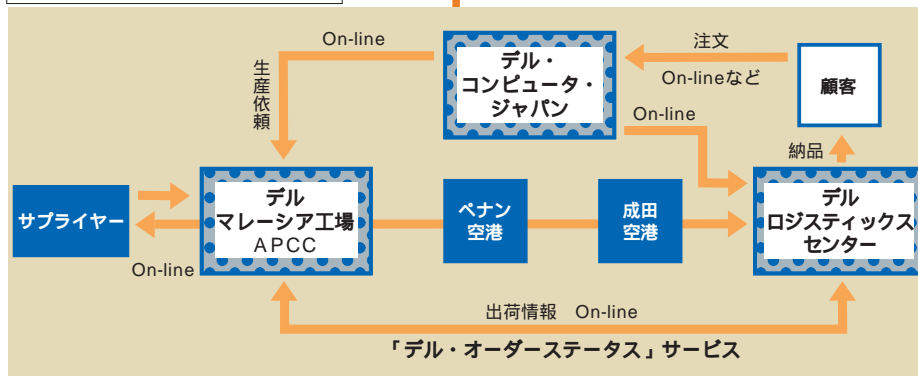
On-line

デル・コンピュータ・ジャパン

注文

On-lineなど

顧客

生産依頼

On-line

納品

サプライヤー

デル
マレーシア工場
APCC

ペナン空港

成田空港

デル
ロジスティックスセンター

On-line

出荷情報 On-line

「デル・オーダーステータス」サービス